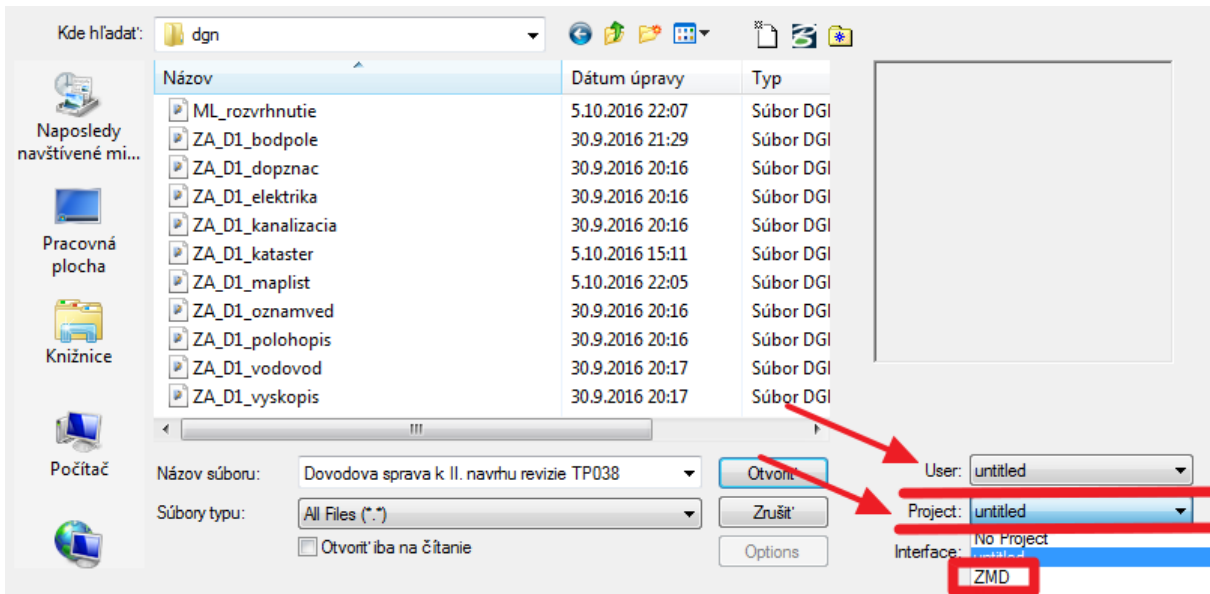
Kde hľadať: dgn

Naposledy navštívené mi...

Pracovná plocha

Knižnice

Počítač

| Názov | Dátum úpravy | Typ |
|---|---|---|
| ML_rozvrhnutie | 5.10.2016 22:07 | Súbor DGI |
| ZA_D1_bodpole | 30.9.2016 21:29 | Súbor DGI |
| ZA_D1_dopznac | 30.9.2016 20:16 | Súbor DGI |
| ZA_D1_elektrika | 30.9.2016 20:16 | Súbor DGI |
| ZA_D1_kanalizacia | 30.9.2016 20:16 | Súbor DGI |
| ZA_D1_kataster | 5.10.2016 15:11 | Súbor DGI |
| ZA_D1_maplist | 5.10.2016 22:05 | Súbor DGI |
| ZA_D1_oznamved | 30.9.2016 20:16 | Súbor DGI |
| ZA_D1_polohopis | 30.9.2016 20:16 | Súbor DGI |
| ZA_D1_vodovod | 30.9.2016 20:17 | Súbor DGI |
| ZA_D1_vyskopis | 30.9.2016 20:17 | Súbor DGI |

Názov súboru: Dovodova sprava k II. navrhu revizie TP038

Súbory typu: All Files (*.*)

Otvoriť iba na čítanie

Otvoriť

Zrušiť

Options

User: untitled

Project: untitled

Interface: No Project untitled ZMD